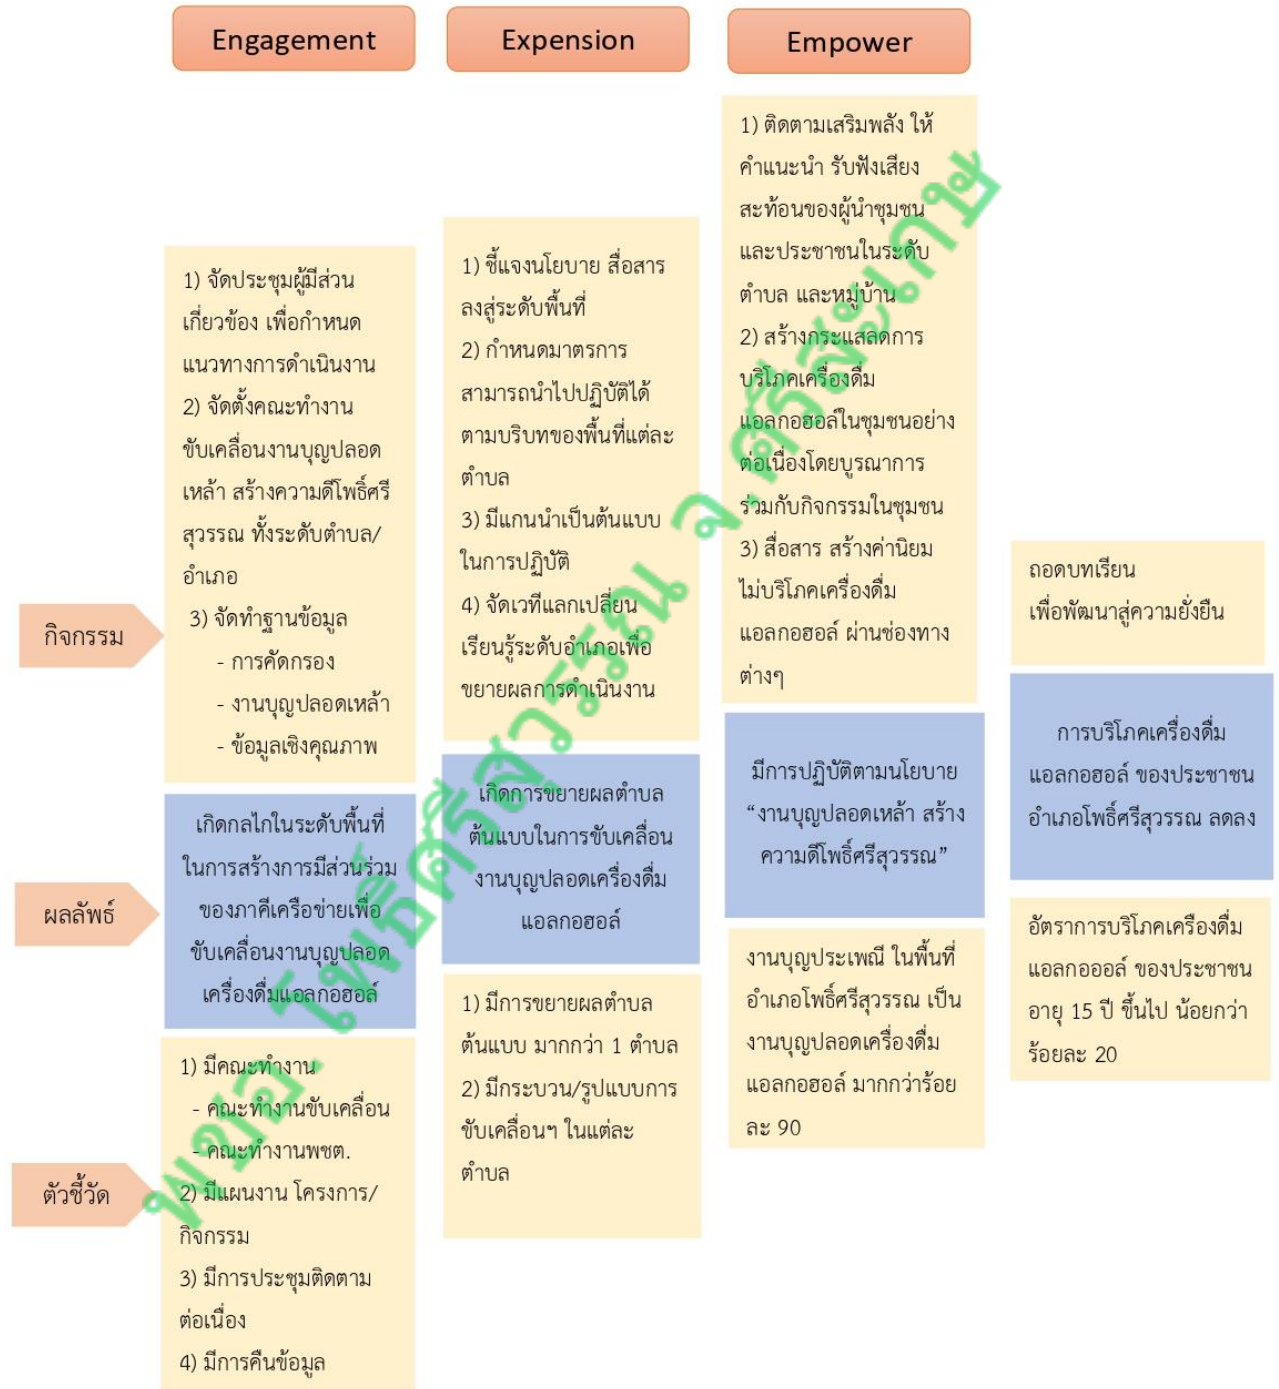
Engagement

Expension

Empower

1) ติดตามเสริมพลัง ให้คำแนะนำ รับฟังเสียงสะท้อนของผู้นำชุมชนและประชาชนในระดับตำบล และหมู่บ้าน
2) สร้างกระแสลดการบริโภคเครื่องดื่มแอลกอฮอล์ในชุมชนอย่างต่อเนื่องโดยบูรณาการร่วมกับกิจกรรมในชุมชน
3) สื่อสาร สร้างค่านิยมไม่บริโภคเครื่องดื่มแอลกอฮอล์ ผ่านช่องทางต่างๆ

1) จัดประชุมผู้มีส่วนเกี่ยวข้อง เพื่อกำหนดแนวทางการดำเนินงาน
2) จัดตั้งคณะทำงานขับเคลื่อนงานบุญปลอดเหล้า สร้างความดีโพธิ์ศรีสุวรรณ ทั้งระดับตำบล/อำเภอ
3) จัดทำฐานข้อมูล
- การคัดกรอง
- งานบุญปลอดเหล้า
- ข้อมูลเชิงคุณภาพ

1) ชี้แจงนโยบาย สื่อสารลงสู่ระดับพื้นที่
2) กำหนดมาตรการสามารถนำไปปฏิบัติได้ตามบริบทของพื้นที่แต่ละตำบล
3) มีแกนนำเป็นต้นแบบในการปฏิบัติ
4) จัดเวทีแลกเปลี่ยนเรียนรู้ระดับอำเภอเพื่อขยายผลการดำเนินงาน

ถอดบทเรียนเพื่อพัฒนาสู่ความยั่งยืน

กิจกรรม

การบริโภคเครื่องดื่มแอลกอฮอล์ ของประชาชนอำเภอโพธิ์ศรีสุวรรณ ลดลง

มีการปฏิบัติตามนโยบาย "งานบุญปลอดเหล้า สร้างความดีโพธิ์ศรีสุวรรณ"

เกิดการขยายผลตำบลต้นแบบในการขับเคลื่อนงานบุญปลอดเครื่องดื่มแอลกอฮอล์

เกิดกลไกในระดับพื้นที่ในการสร้างการมีส่วนร่วมของภาคีเครือข่ายเพื่อขับเคลื่อนงานบุญปลอดเครื่องดื่มแอลกอฮอล์

ผลลัพธ์

อัตราการบริโภคเครื่องดื่มแอลกอออล์ ของประชาชนอายุ 15 ปี ขึ้นไป น้อยกว่าร้อยละ 20

งานบุญประเพณี ในพื้นที่อำเภอโพธิ์ศรีสุวรรณ เป็นงานบุญปลอดเครื่องดื่มแอลกอฮอล์ มากกว่าร้อยละ 90

1) มีการขยายผลตำบลต้นแบบ มากกว่า 1 ตำบล
2) มีกระบวน/รูปแบบการขับเคลื่อนฯ ในแต่ละตำบล

1) มีคณะทำงาน
- คณะทำงานขับเคลื่อน
- คณะทำงานพชต.
2) มีแผนงาน โครงการ/กิจกรรม
3) มีการประชุมติดตามต่อเนื่อง
4) มีการคืนข้อมูล

ตัวชี้วัด

พชอ. โพธิ์ศรีสุวรรณ จ.ศรีสะเกษ